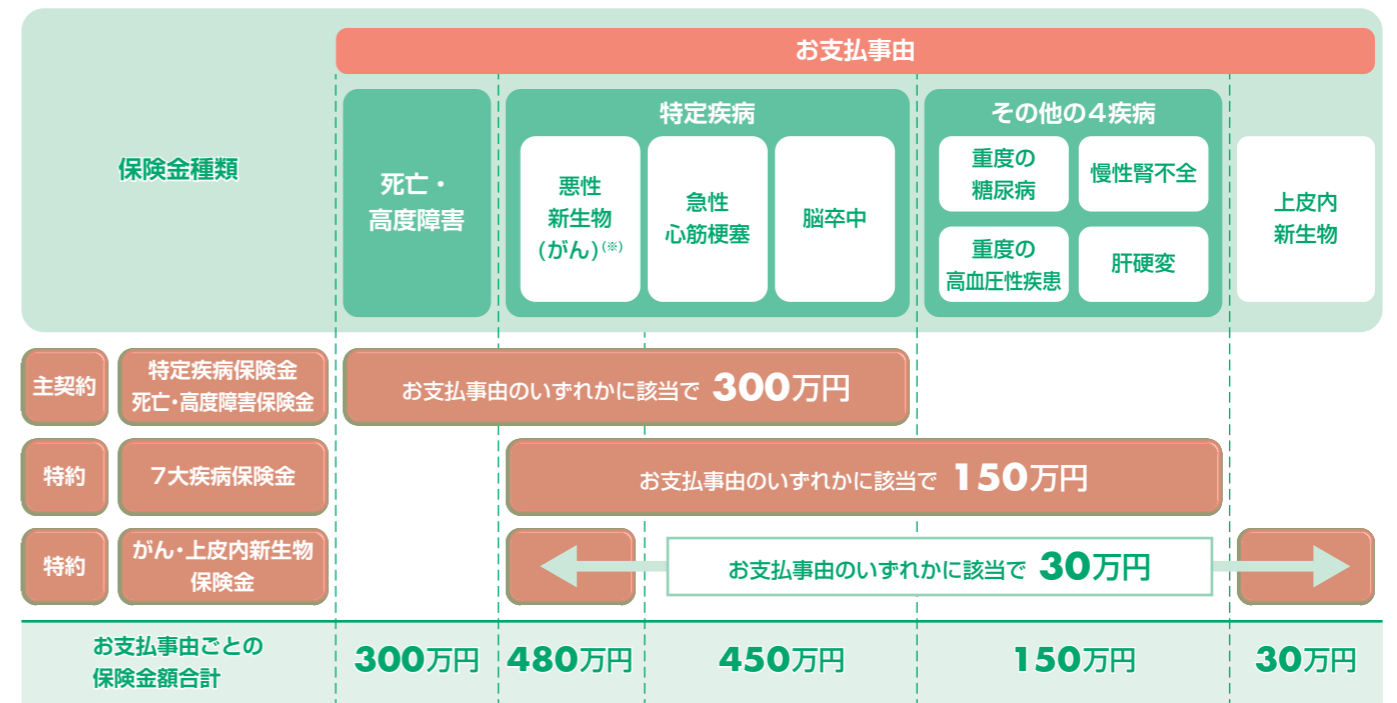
お支払事由

保険金種類

死亡・高度障害

特定疾病

悪性新生物(がん)(※)

急性心筋梗塞

脳卒中

その他の4疾病

重度の糖尿病

慢性腎不全

重度の高血圧性疾患

肝硬変

上皮内新生物

主契約 特定疾病保険金 死亡・高度障害保険金 お支払事由のいずれかに該当で 300万円

特約 7大疾病保険金 お支払事由のいずれかに該当で 150万円

特約 がん・上皮内新生物保険金 お支払事由のいずれかに該当で 30万円

| お支払事由ごとの保険金額合計 | 300万円 | 480万円 | 450万円 | 150万円 | 30万円 |
|---|---|---|---|---|---|